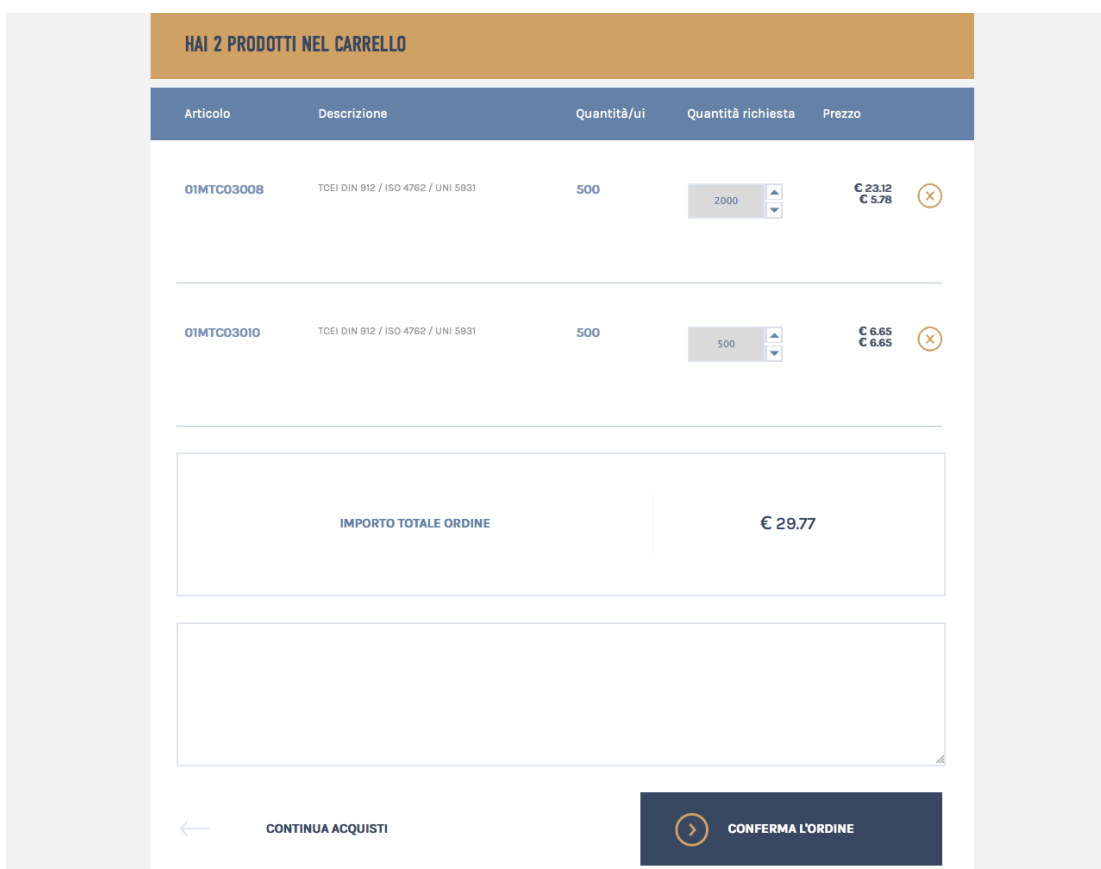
HAI 2 PRODOTTI NEL CARRELLO

| Articolo | Descrizione | Quantità/ui | Quantità richiesta | Prezzo |
|---|---|---|---|---|
| 01MTC03008 | TCEI DIN 912 / ISO 4762 / UNI 5931 | 500 | 2000 | € 23.12 € 5.78 |
| 01MTC03010 | TCEI DIN 912 / ISO 4762 / UNI 5931 | 500 | 500 | € 6.65 € 6.65 |

IMPORTO TOTALE ORDINE

€ 29.77

CONTINUA ACQUISTI

CONFERMA L'ORDINE